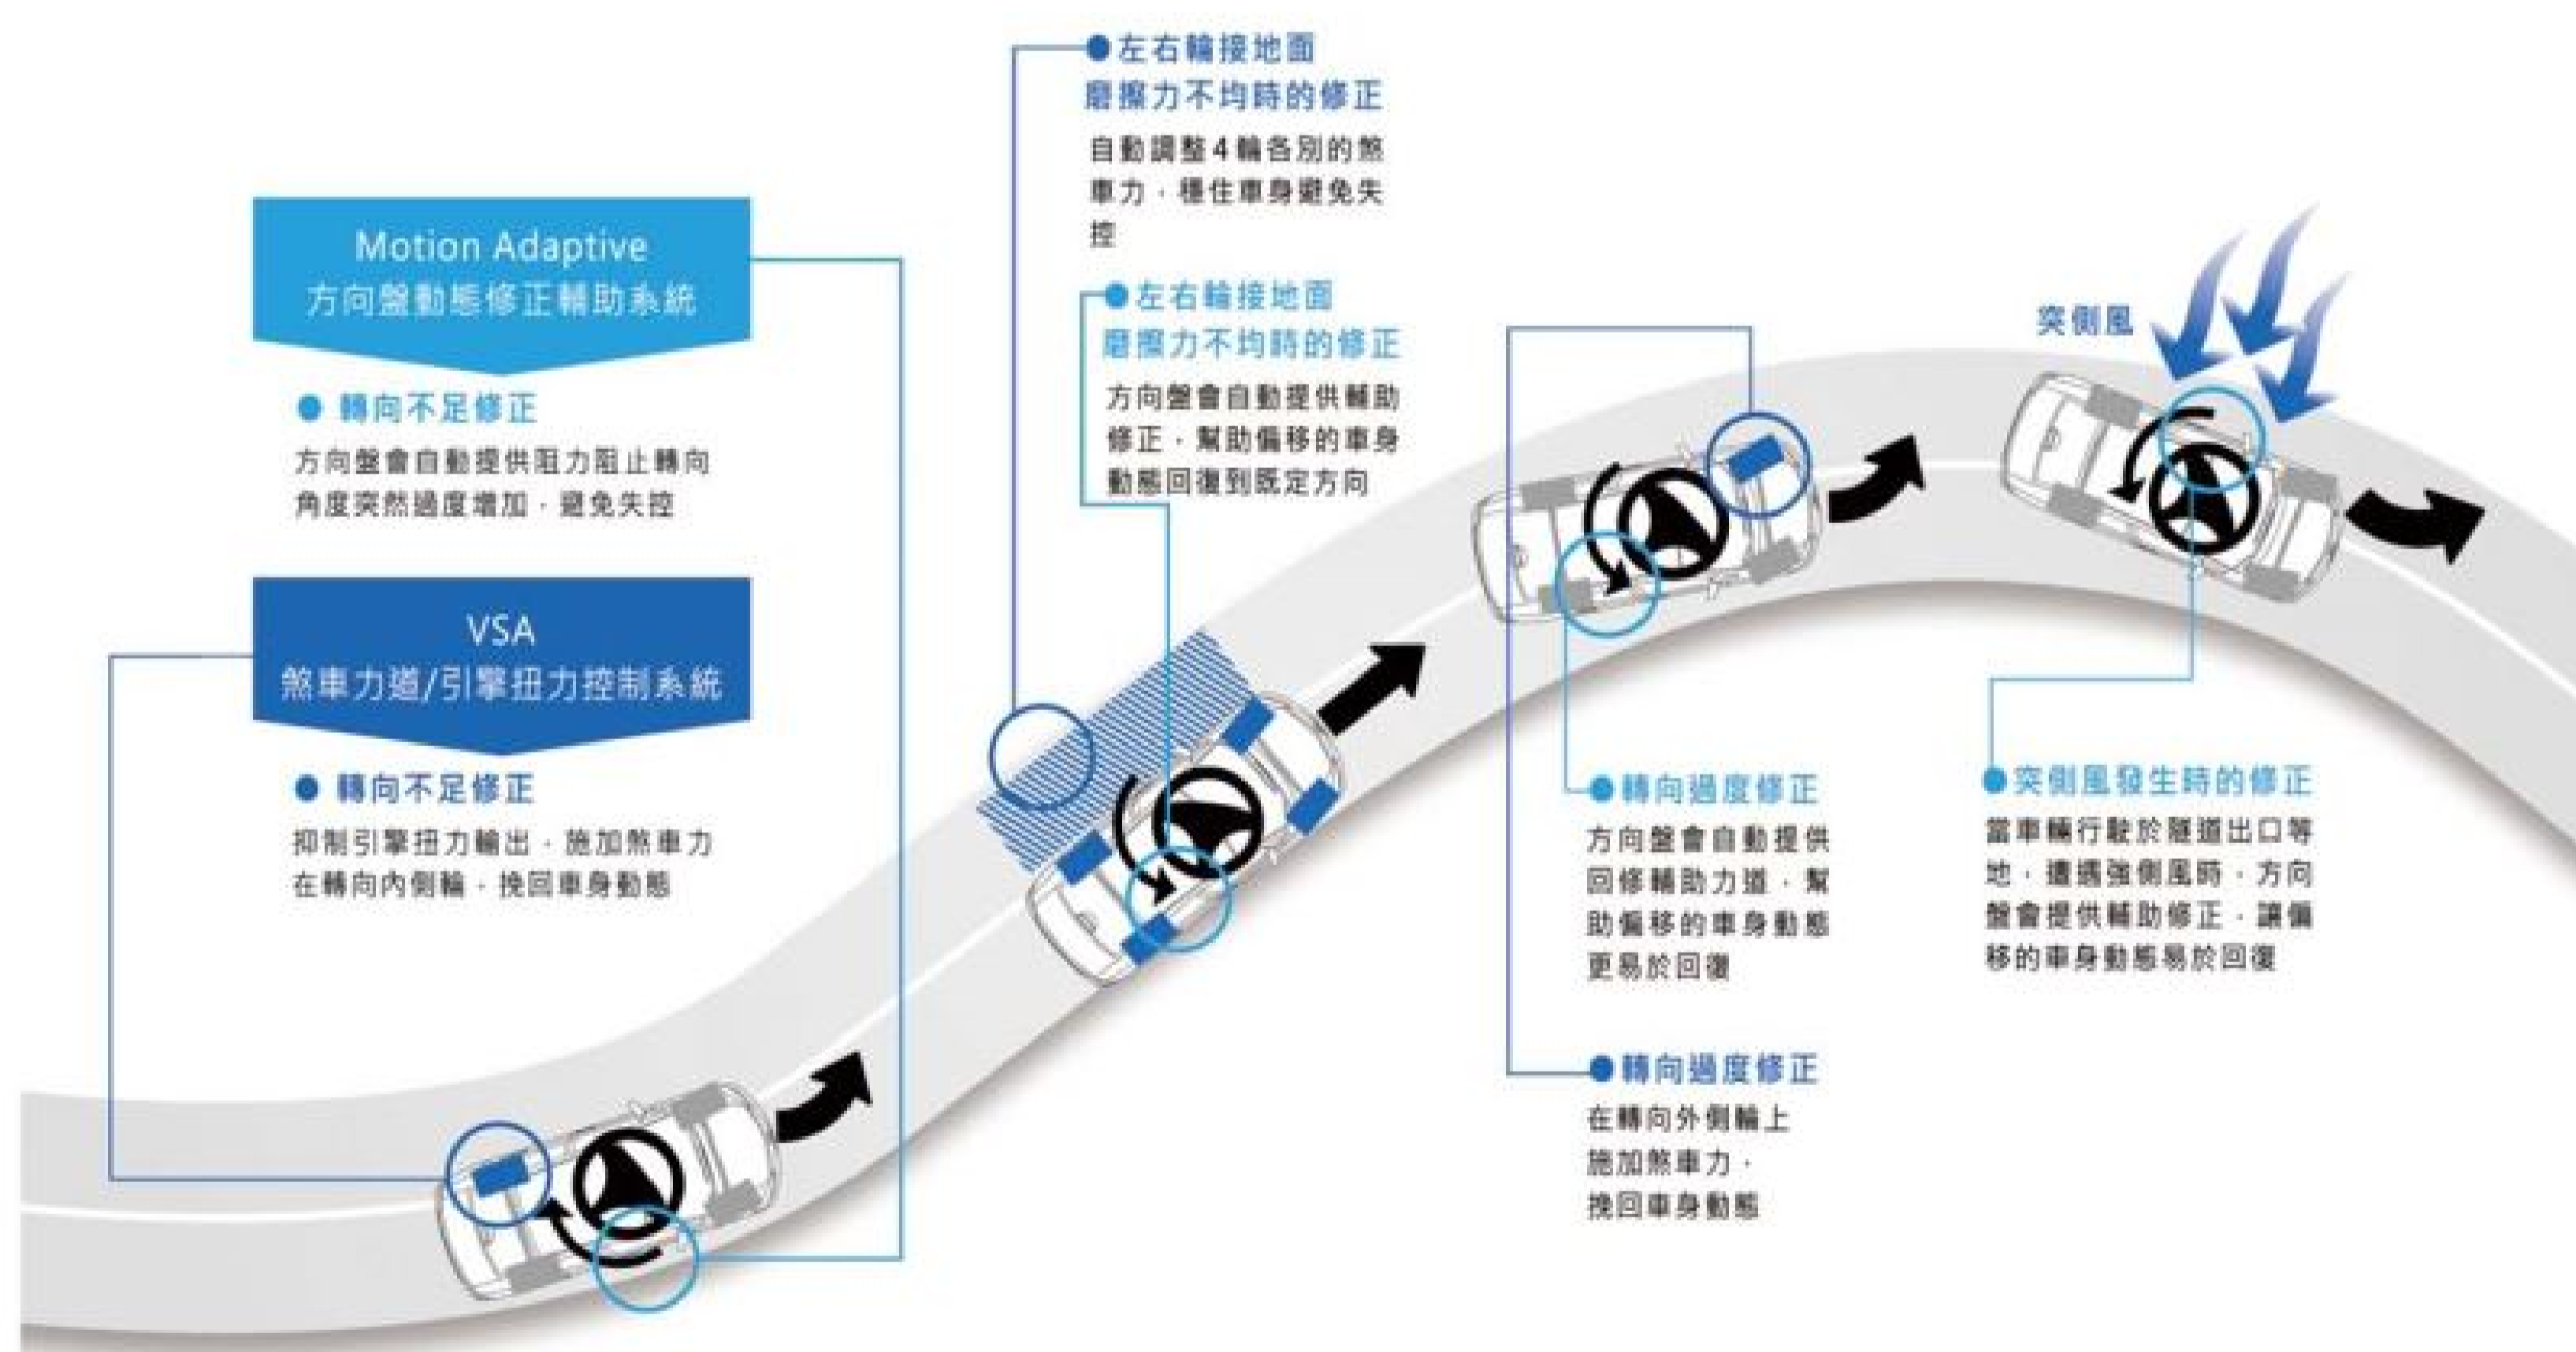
Motion Adaptive
方向盤動態修正輔助系統

● 轉向不足修正
方向盤會自動提供阻力阻止轉向角度突然過度增加，避免失控

VSA
煞車力道/引擎扭力控制系統

● 轉向不足修正
抑制引擎扭力輸出，施加煞車力在轉向內側輪，挽回車身動態

●左右輪接地面磨擦力不均時的修正
自動調整4輪各別的煞車力，穩住車身避免失控

●左右輪接地面磨擦力不均時的修正
方向盤會自動提供輔助修正，幫助偏移的車身動態回復到既定方向

突側風

●轉向過度修正
方向盤會自動提供回修輔助力道，幫助偏移的車身動態更易於回復

●轉向過度修正
在轉向外側輪上施加煞車力，挽回車身動態

●突側風發生時的修正
當車輛行駛於隧道出口等地，遭遇強側風時，方向盤會提供輔助修正，讓偏移的車身動態易於回復